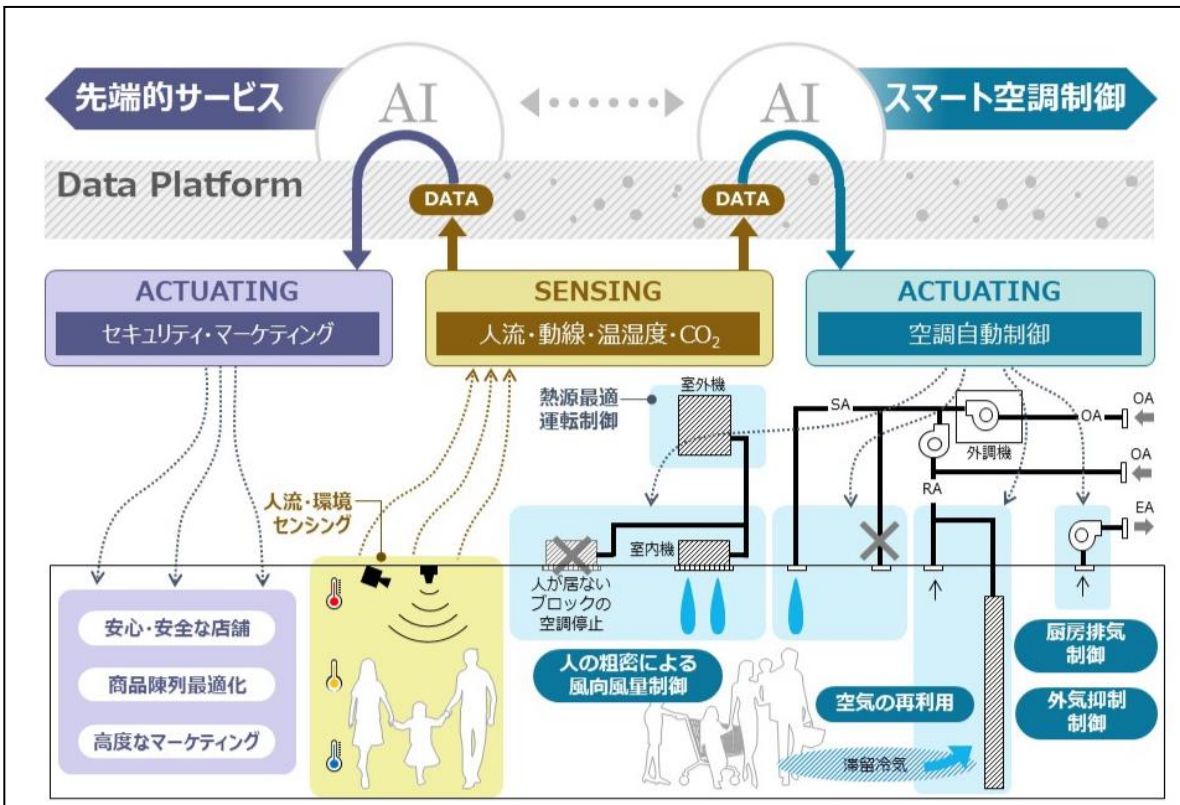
先端的サービス

AI

AI

スマート空調制御

Data Platform

DATA

DATA

ACTUATING
セキュリティ・マーケティング

SENSING
人流・動線・温湿度・$CO_2$

ACTUATING
空調自動制御

熱源最適運転制御

室外機

SA

OA

OA

OA

外調機

RA

EA

人流・環境センシング

室内機

人が居ないブロックの空調停止

安心・安全な店舗

商品陳列最適化

高度なマーケティング

人の粗密による風向風量制御

空気の再利用

滞留冷気

厨房排気制御

外気抑制制御